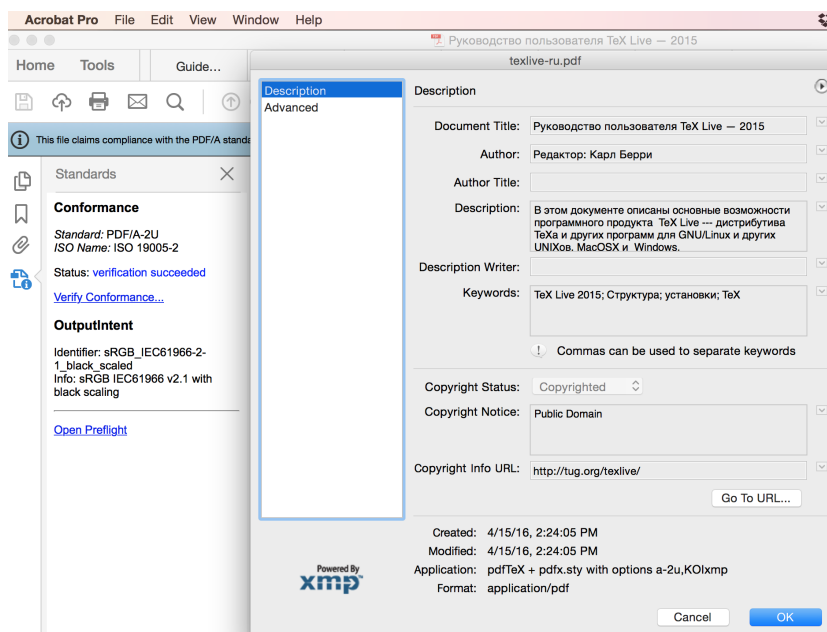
Acrobat Pro File Edit View Window Help

Руководство пользователя TeX Live — 2015

Home Tools Guide...

texlive-ru.pdf

This file claims compliance with the PDF/A standa

Standards

Conformance

Standard: PDF/A-2U
ISO Name: ISO 19005-2

Status: verification succeeded

Verify Conformance...

OutputIntent

Identifier: sRGB_IEC61966-2-1_black_scaled
Info: sRGB IEC61966 v2.1 with black scaling

Open Preflight

Description
Advanced

Description

Document Title: Руководство пользователя TeX Live — 2015

Author: Редактор: Карл Берри

Author Title:

Description: В этом документе описаны основные возможности программного продукта TeX Live --- дистрибутива TeXа и других программ для GNU/Linux и других UNIXов, MacOSX и Windows.

Description Writer:

Keywords: TeX Live 2015; Структура; установки; TeX

Commas can be used to separate keywords

Copyright Status: Copyrighted

Copyright Notice: Public Domain

Copyright Info URL: http://tug.org/texlive/

Go To URL...

Created: 4/15/16, 2:24:05 PM
Modified: 4/15/16, 2:24:05 PM
Application: pdfTeX + pdfx.sty with options a-2u,KOIxmp
Format: application/pdf

Powered By
xmp

Cancel
OK